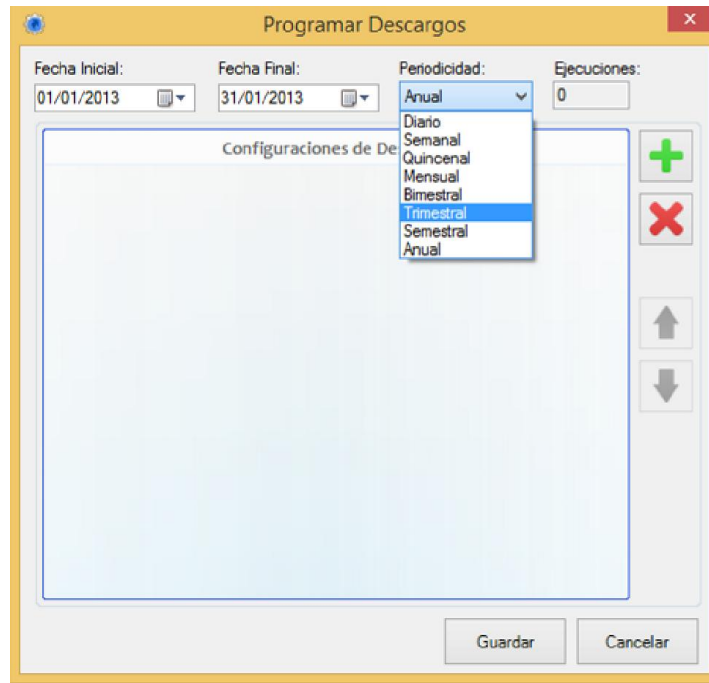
Programar Descargos

Fecha Inicial:
01/01/2013

Fecha Final:
31/01/2013

Periodicidad:
Anual

Ejecuciones:
0

Configuraciones de De

Diario
Semanal
Quincenal
Mensual
Bimestral
Trimestral
Semestral
Anual

Guardar

Cancelar